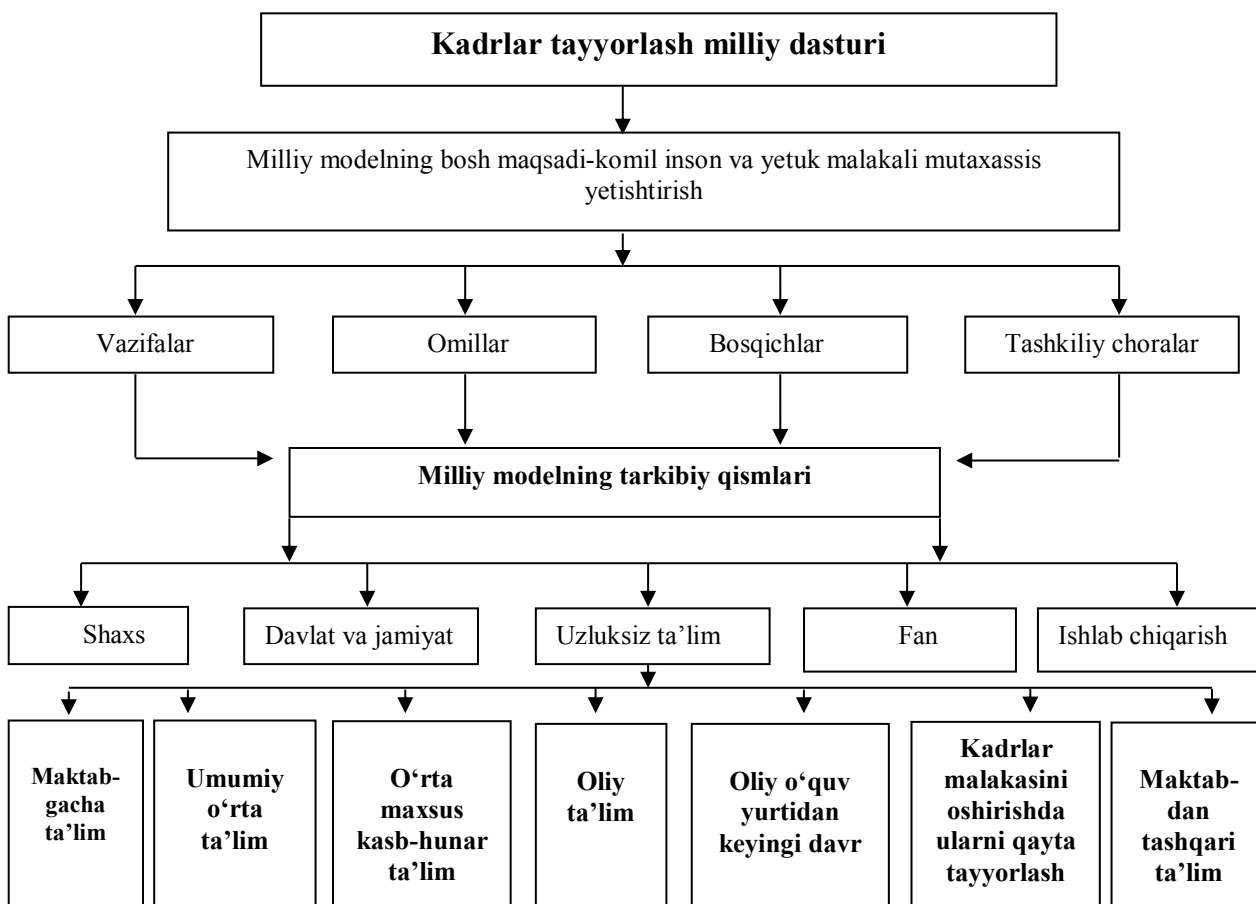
Kadrlar tayyorlash milliy dasturi

Milliy modelning bosh maqsadi-komil inson va yetuk malakali mutaxassis yetishtirish

Vazifalar

Omillar

Bosqichlar

Tashkiliy choralar

Milliy modelning tarkibiy qismlari

Shaxs

Davlat va jamiyat

Uzluksiz ta'lim

Fan

Ishlab chiqarish

Maktab-gacha ta'lim

Umumiy o'rta ta'lim

O'rta maxsus kasb-hunar ta'lim

Oliy ta'lim

Oliy o'quv yurtidan keyingi davr

Kadrlar malakasini oshirishda ularni qayta tayyorlash

Maktab-dan tashqari ta'lim